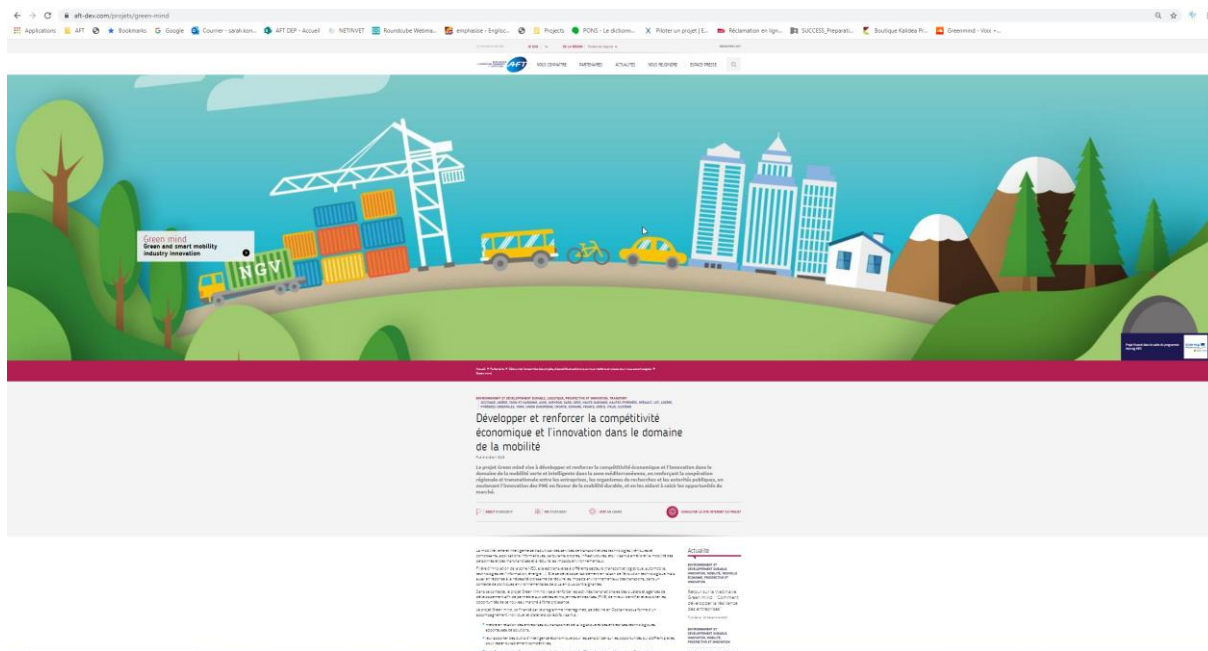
aft-dev.com/projets/green-mind

Applications AFT Bookmarks Google Courrier - sarah.kon... AFT DEP - Accueil NETIVVET Roundcube Webma... emphasize - Englisc... Projects PONS - Le dictionn... Piloter un projet | E... Réclamation en lign... SUCCESS_Preparati... Boutique Kalidea Pr... Greenmind - Voor -...

AFT NOUS CONNAÎTRE PARTENAIRES ACTUALITÉS NOUS REJOINDRE ESPACE PRESSE

Green mind
Green and smart mobility industry innovation

NGV

Développer et renforcer la compétitivité économique et l'innovation dans le domaine de la mobilité

Le projet Green mind vise à développer et renforcer la compétitivité économique et l'innovation dans le domaine de la mobilité verte et intelligente dans la zone méditerranéenne, en renforçant la coopération régionale et transnationale entre les entreprises, les organismes de recherches et les autorités publiques, en soutenant l'innovation des PME en faveur de la mobilité durable, et en les aidant à saisir les opportunités du marché.

Actualité

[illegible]